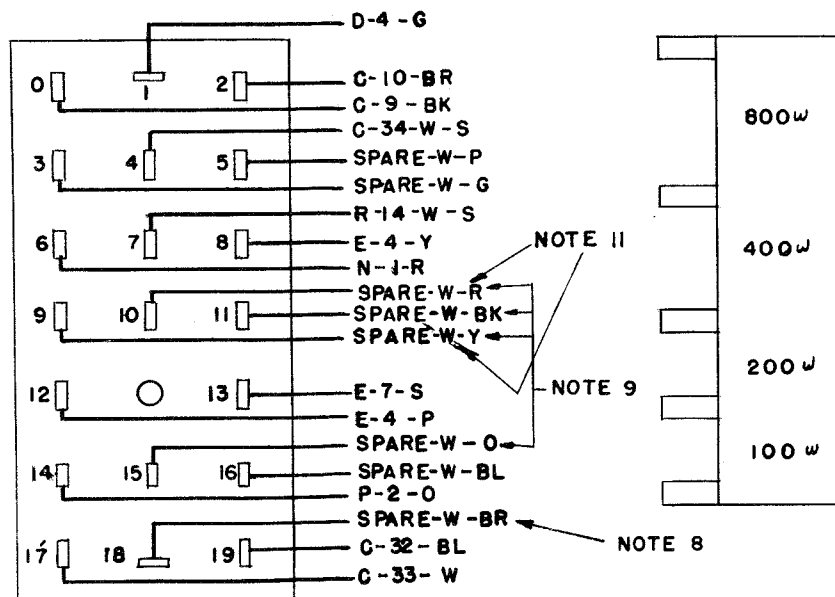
D-4-G
0
1
2
C-10-BR
C-9-BK
C-34-W-S
3
4
5
SPARE-W-P
SPARE-W-G
R-14-W-S
6
7
8
E-4-Y
NOTE 11
N-1-R
SPARE-W-R
9
10
11
SPARE-W-BK
SPARE-W-Y
12
13
E-7-S
NOTE 9
E-4-P
SPARE-W-O
14
15
16
SPARE-W-BL
P-2-O
SPARE-W-BR
NOTE 8
17
18
19
C-32-BL
C-33-W

800ω
400ω
200ω
100ω